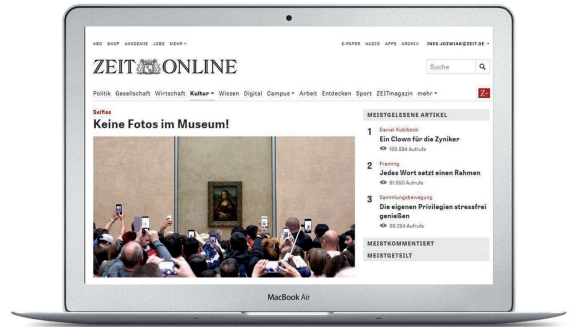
ABO SHOP AKADEMIE JOBS MEHR ▾

E-PAPER AUDIO APPS ARCHIV INES.JOZWIAK@ZEIT.DE ▾

ZEIT ONLINE

Suche

Politik Gesellschaft Wirtschaft Kultur ▾ Wissen Digital Campus ▾ Arbeit Entdecken Sport ZEITmagazin mehr ▾

Z+

Selfies
Keine Fotos im Museum!

MEISTGELESENE ARTIKEL

1 Daniel Kuhlbock
Ein Clown für die Zyniker
159.564 Aufrufe

2 Framing
Jedes Wort setzt einen Rahmen
91.950 Aufrufe

3 Sammlungsbewegung
Die eigenen Privilegien stressfrei genießen
68.284 Aufrufe

MEISTKOMMENTIERT

MEISTGETEILT

MacBook Air